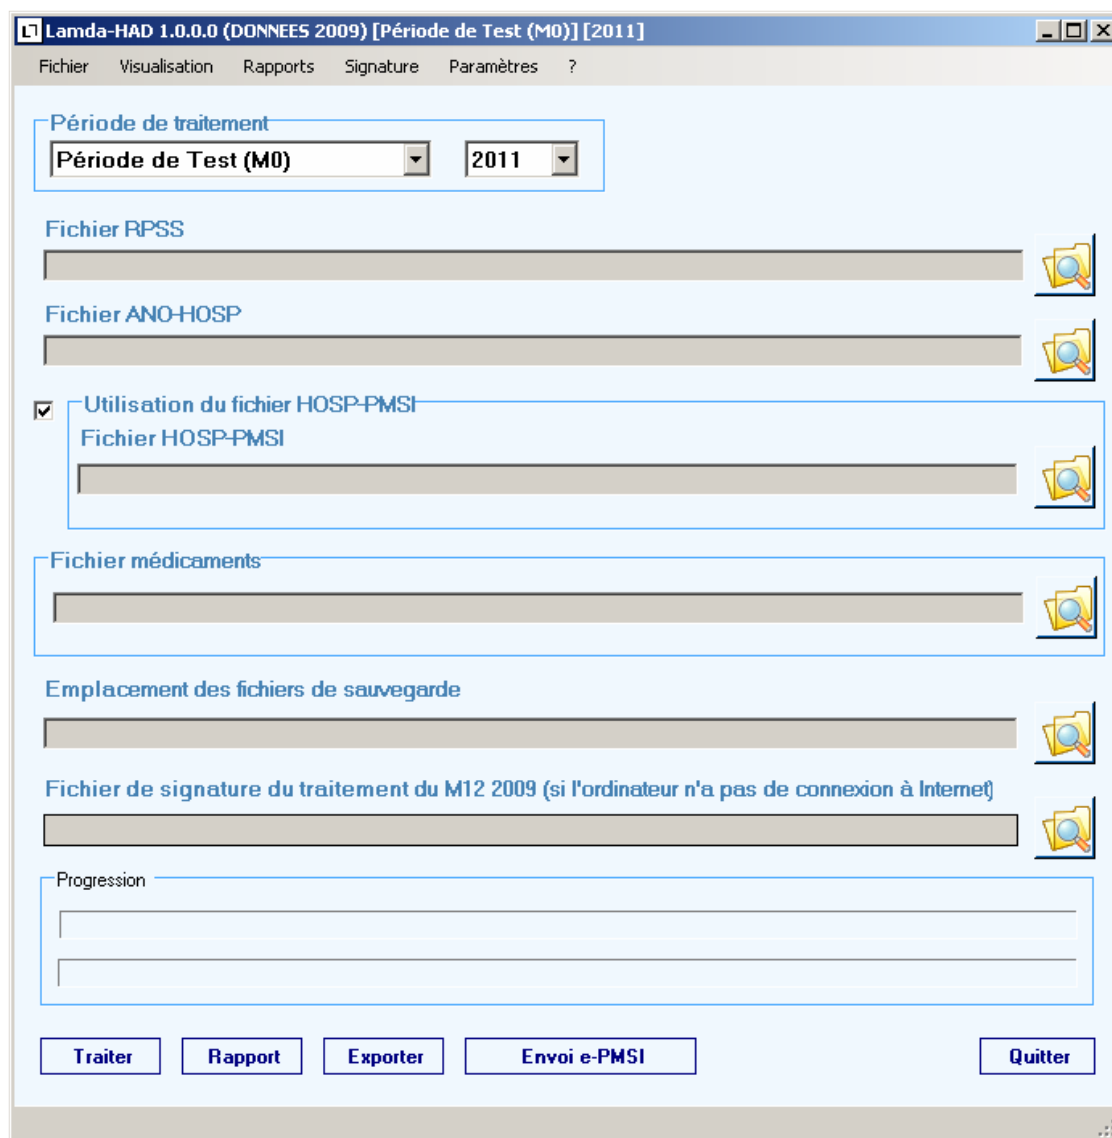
Lamda-HAD 1.0.0.0 (DONNEES 2009) [Période de Test (M0)] [2011]

Fichier Visualisation Rapports Signature Paramètres ?

Période de traitement

Période de Test (M0)

2011

Fichier RPSS

Fichier ANO-HOSP

Utilisation du fichier HOSP-PMSI

Fichier HOSP-PMSI

Fichier médicaments

Emplacement des fichiers de sauvegarde

Fichier de signature du traitement du M12 2009 (si l'ordinateur n'a pas de connexion à Internet)

Progression

Traiter Rapport Exporter Envoi e-PMSI Quitter